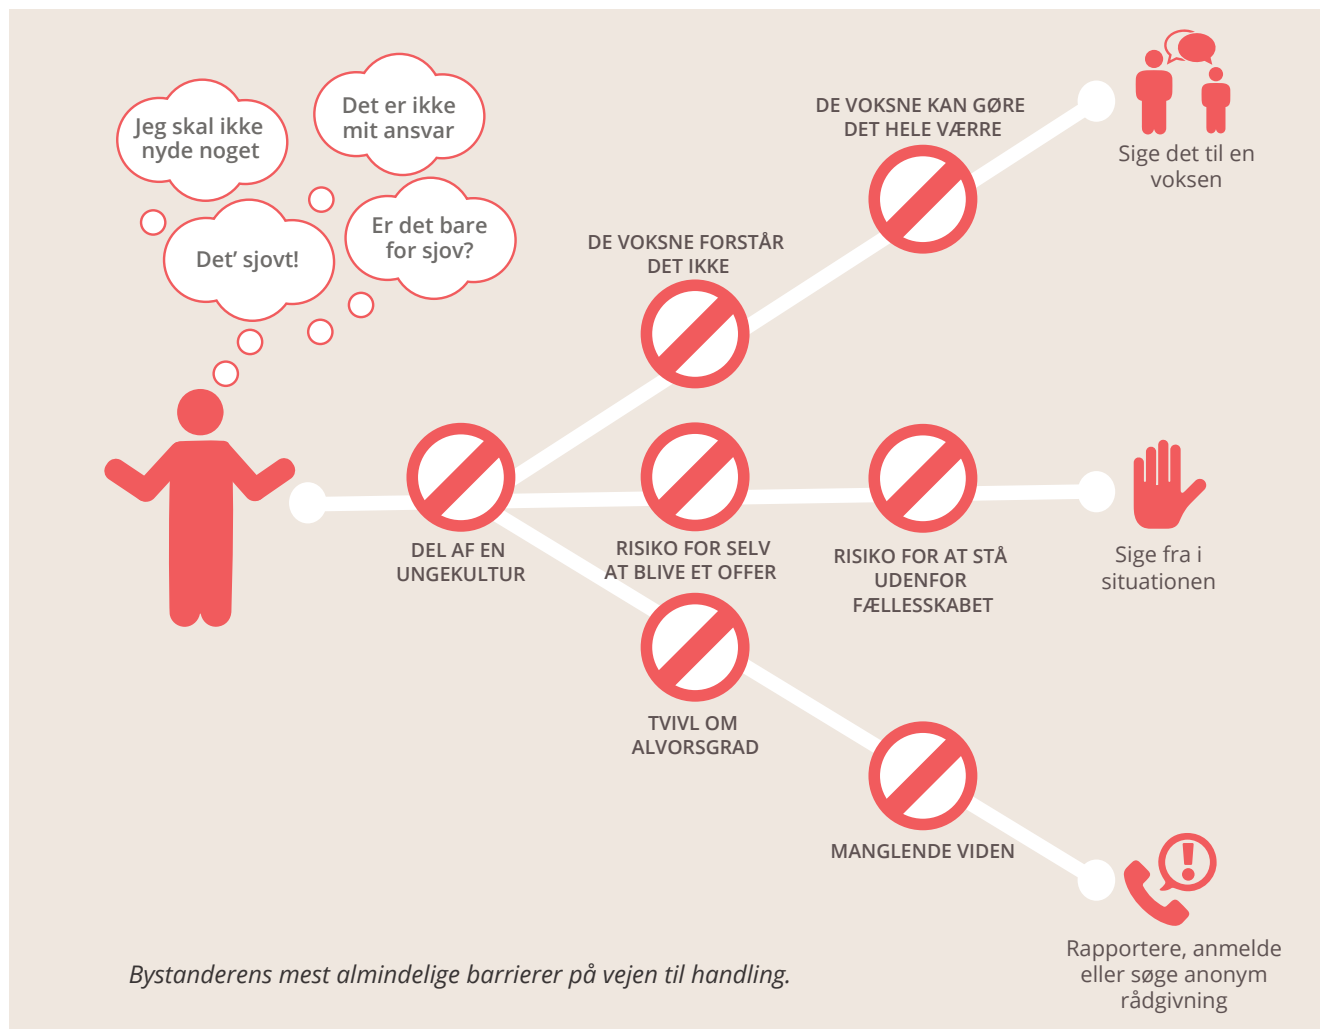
Jeg skal ikke nyde noget

Det er ikke mit ansvar

Det' sjovt!

Er det bare for sjov?

DE VOKSNE KAN GØRE DET HELE VÆRRE

Sige det til en voksen

DE VOKSNE FORSTÅR DET IKKE

DEL AF EN UNGEKULTUR

RISIKO FOR SELV AT BLIVE ET OFFER

RISIKO FOR AT STÅ UDENFOR FÆLLESSKABET

Sige fra i situationen

TVIVL OM ALVORSGRAD

MANGLENDE VIDEN

Rapportere, anmelde eller søge anonym rådgivning

Bystanderens mest almindelige barrierer på vejen til handling.